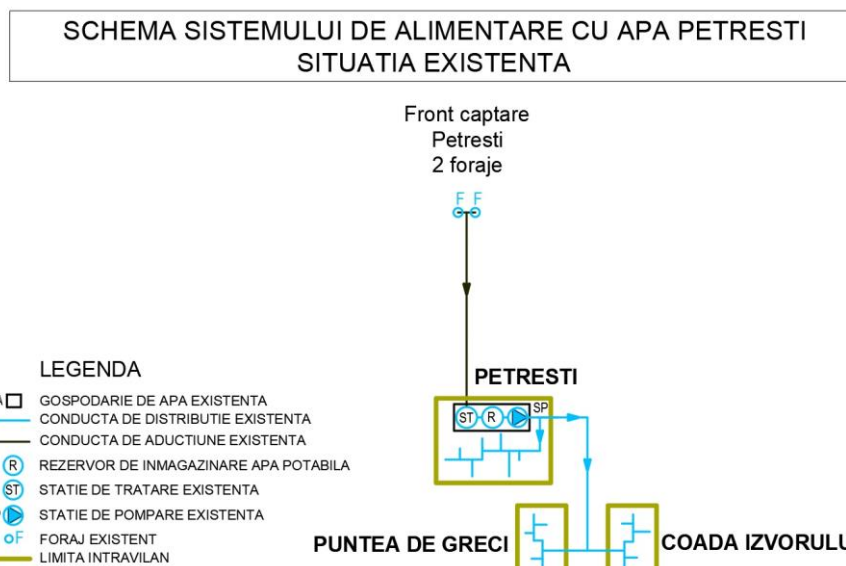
SCHEMA SISTEMULUI DE ALIMENTARE CU APA PETRESTI
SITUATIA EXISTENTA

Front captare
Petresti
2 foraje

F F

LEGENDA

GOSPODARIE DE APA EXISTENTA
CONDUCTA DE DISTRIBUTIE EXISTENTA
CONDUCTA DE ADUCTIUNE EXISTENTA
R REZERVOR DE INMAGAZINARE APA POTABILA
ST STATIE DE TRATARE EXISTENTA
STATIE DE POMPARE EXISTENTA
oF FORAJ EXISTENT
LIMITA INTRAVILAN

PETRESTI

ST R SP

PUNTEA DE GRECI

COADA IZVORULU